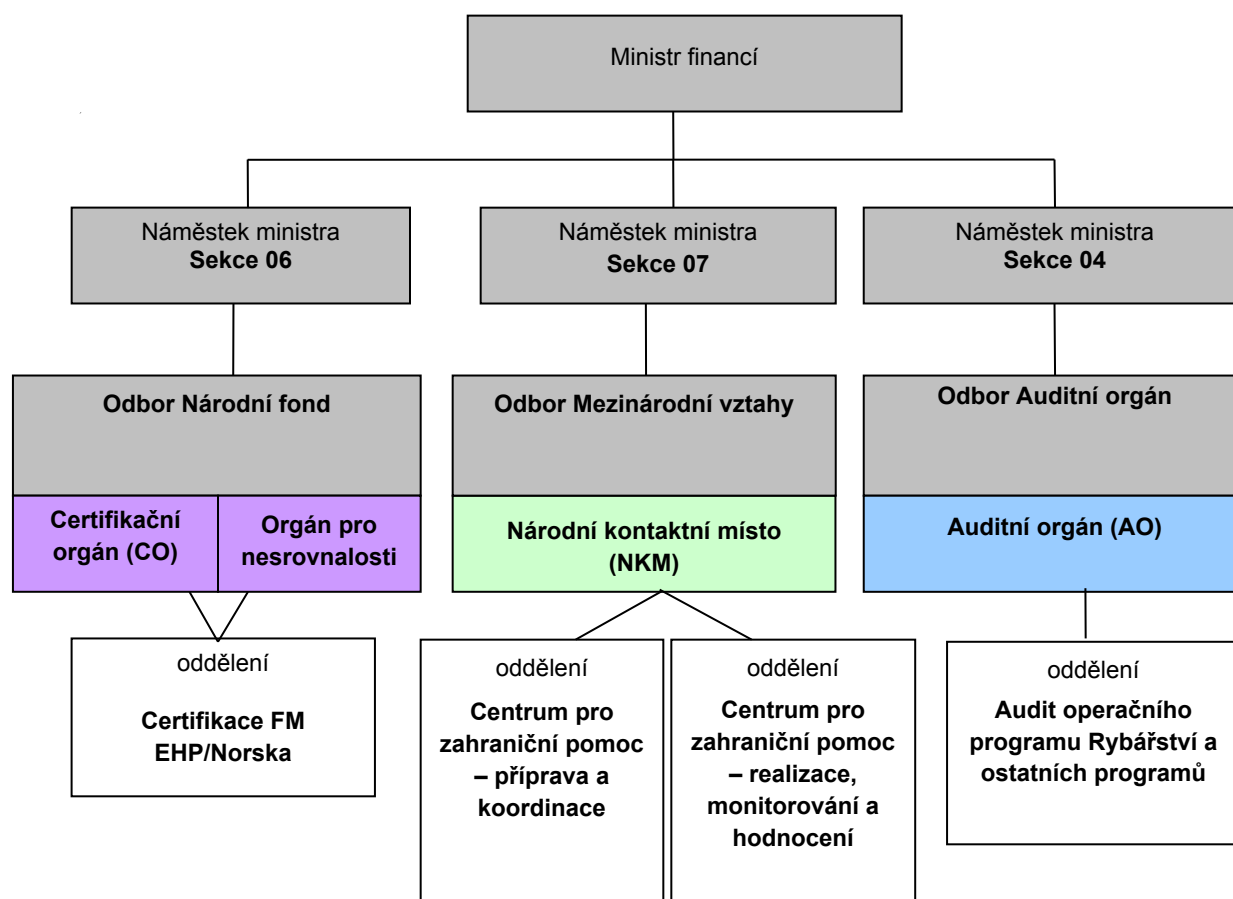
Ministr financí

Náměstek ministra
**Sekce 06**

Náměstek ministra
**Sekce 07**

Náměstek ministra
**Sekce 04**

**Odbor Národní fond**

**Certifikační orgán (CO)**

**Orgán pro nesrovnalosti**

**Odbor Mezinárodní vztahy**

**Národní kontaktní místo (NKM)**

**Odbor Auditní orgán**

**Auditní orgán (AO)**

oddělení
**Certifikace FM EHP/Norska**

oddělení
**Centrum pro zahraniční pomoc – příprava a koordinace**

oddělení
**Centrum pro zahraniční pomoc – realizace, monitorování a hodnocení**

oddělení
**Audit operačního programu Rybářství a ostatních programů**